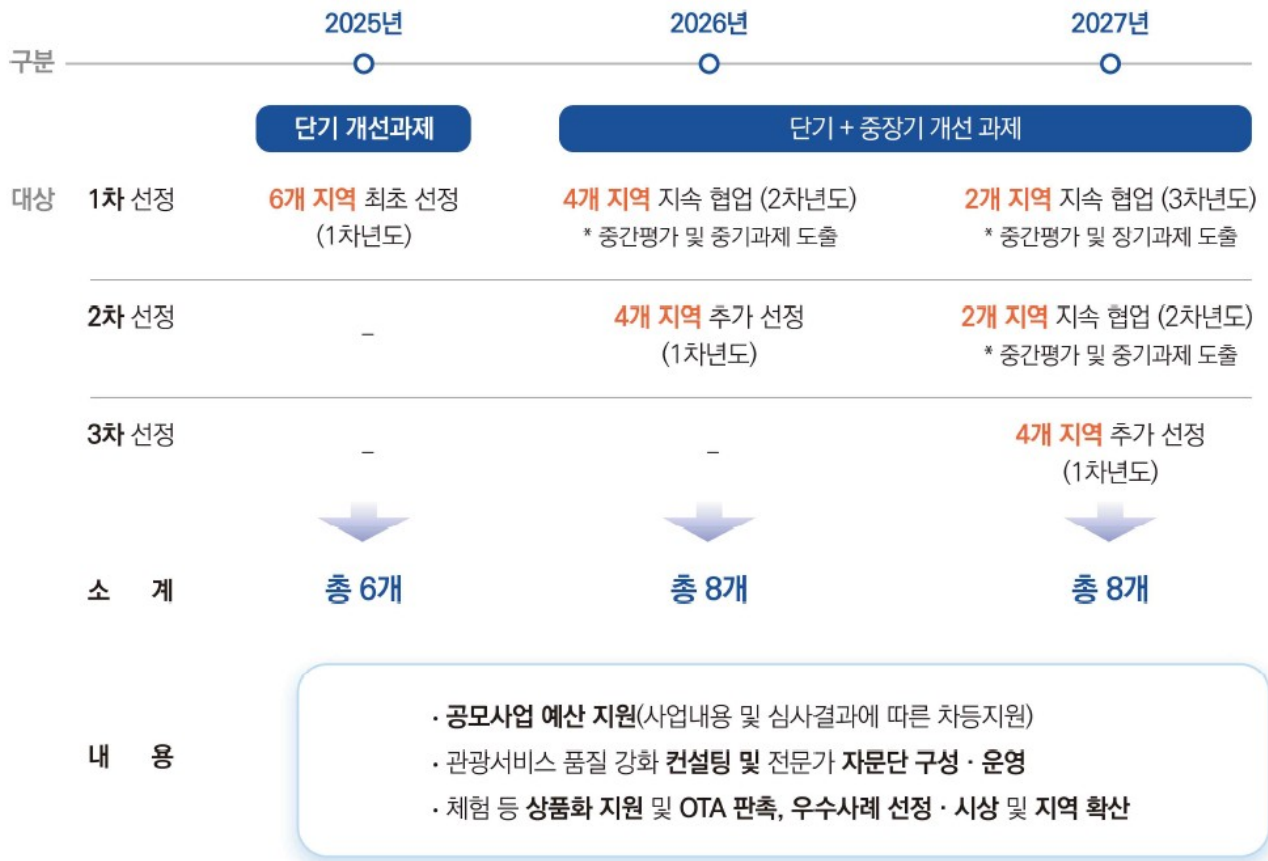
| 구분 | | 2025년 | 2026년 | 2027년 |
|---|---|---|---|---|
| | | 단기 개선과제 | 단기 + 중장기 개선 과제 | |
| 대상 | 1차 선정 | 6개 지역 최초 선정 (1차년도) | 4개 지역 지속 협업 (2차년도) * 중간평가 및 중기과제 도출 | 2개 지역 지속 협업 (3차년도) * 중간평가 및 장기과제 도출 |
| | 2차 선정 | – | 4개 지역 추가 선정 (1차년도) | 2개 지역 지속 협업 (2차년도) * 중간평가 및 중기과제 도출 |
| | 3차 선정 | – | – | 4개 지역 추가 선정 (1차년도) |
| 소 계 | | 총 6개 | 총 8개 | 총 8개 |

내 용

· 공모사업 예산 지원(사업내용 및 심사결과에 따른 차등지원)
· 관광서비스 품질 강화 컨설팅 및 전문가 자문단 구성 · 운영
· 체험 등 상품화 지원 및 OTA 판촉, 우수사례 선정 · 시상 및 지역 확산